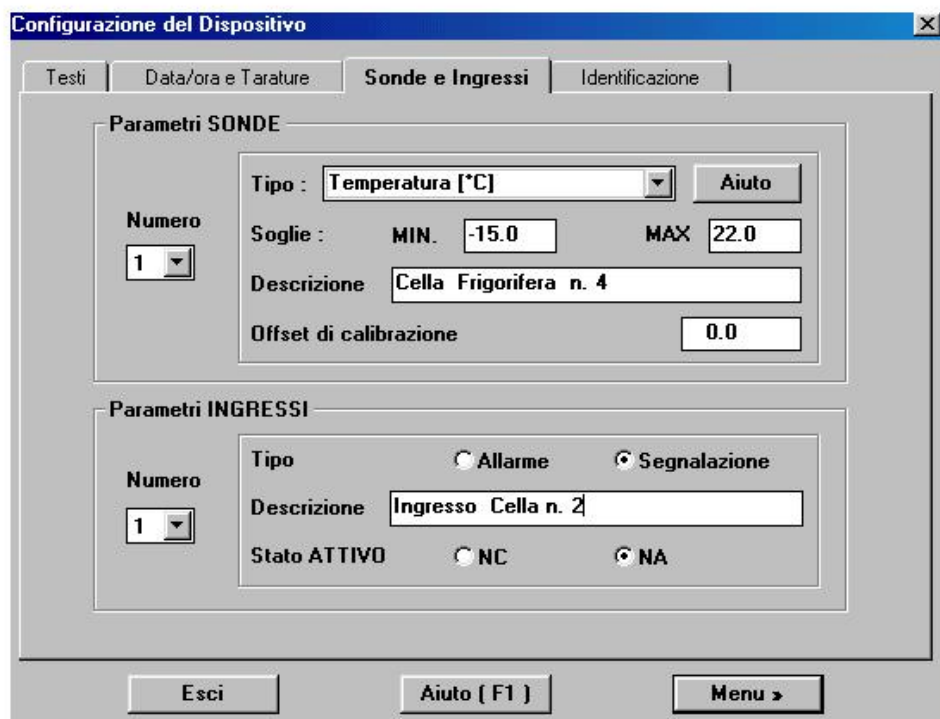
Configurazione del Dispositivo

Testi | Data/ora e Tarature | Sonde e Ingressi | Identificazione

Parametri SONDE

Numero
1

Tipo : Temperatura [°C]
Aiuto

Soglie : MIN. -15.0 MAX 22.0

Descrizione Cella Frigorifera n. 4

Offset di calibrazione 0.0

Parametri INGRESSI

Numero
1

Tipo Allarme Segnalazione

Descrizione Ingresso Cella n. 2

Stato ATTIVO NC NA

Esci
Aiuto ( F1 )
Menu »